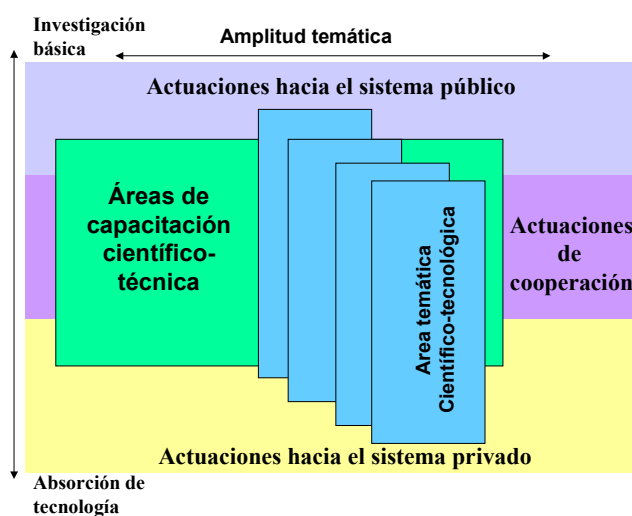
Investigación básica

Amplitud temática

Actuaciones hacia el sistema público

Áreas de capacitación científico-técnica

Area temática Científico-tecnológica

Actuaciones de cooperación

Actuaciones hacia el sistema privado

Absorción de tecnología